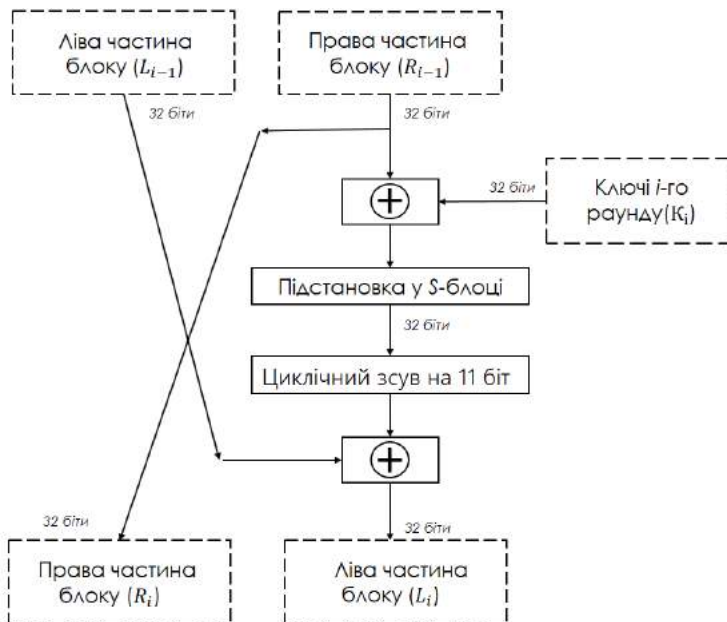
Ліва частина блоку ($L_{i-1}$)

Права частина блоку ($R_{i-1}$)

32 біти

32 біти

32 біти

Ключі $i$-го раунду($K_i$)

$\oplus$

Підстановка у $S$-блоці

32 біти

Циклічний зсув на 11 біт

$\oplus$

32 біти

32 біти

Права частина блоку ($R_i$)

Ліва частина блоку ($L_i$)